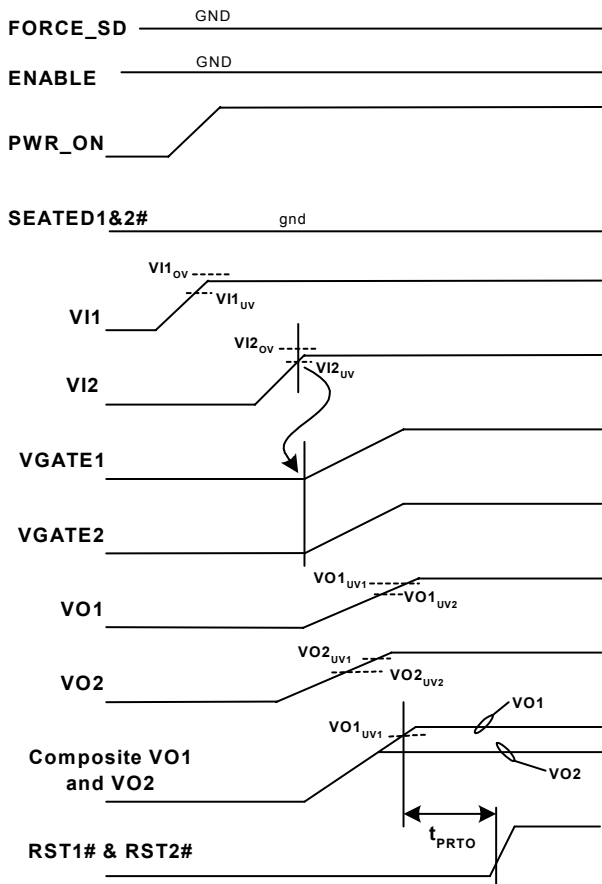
FORCE_SD GND

ENABLE GND

PWR_ON

SEATED1&2# gnd

$VI1_{OV}$

$VI1_{UV}$

VI1

$VI2_{OV}$

$VI2_{UV}$

VI2

VGATE1

VGATE2

$VO1_{UV1}$

$VO1_{UV2}$

VO1

$VO2_{UV1}$

$VO2_{UV2}$

VO2

$VO1_{UV1}$

VO1

Composite VO1 and VO2

VO2

$t_{PRTO}$

RST1# & RST2#